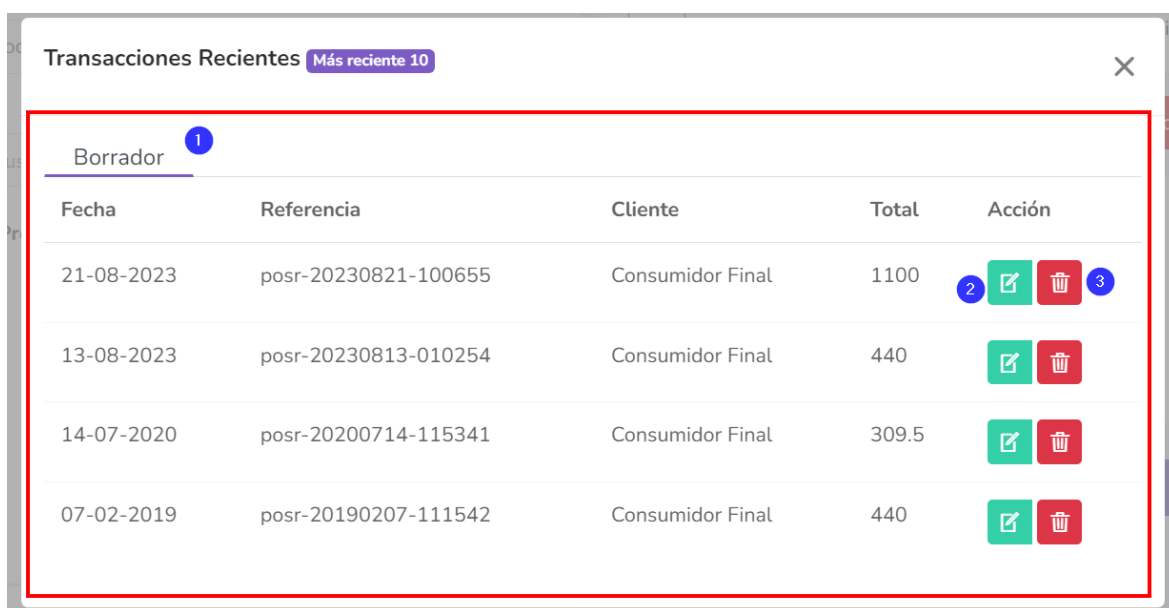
Transacciones Recientes Más reciente 10

×

Borrador 1

| Fecha | Referencia | Cliente | Total | Acción |
|---|---|---|---|---|
| 21-08-2023 | posr-20230821-100655 | Consumidor Final | 1100 | 2 3 |
| 13-08-2023 | posr-20230813-010254 | Consumidor Final | 440 | |
| 14-07-2020 | posr-20200714-115341 | Consumidor Final | 309.5 | |
| 07-02-2019 | posr-20190207-111542 | Consumidor Final | 440 | |